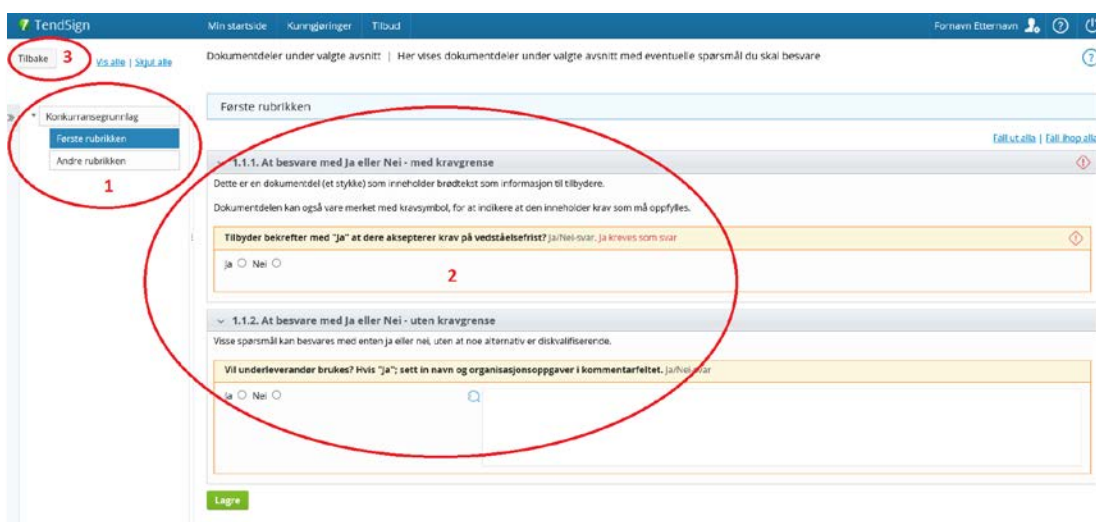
TendSign Min startside Kunngjøringer Tilbud Fornavn Etternavn

Tilbake 3 Vis alle | Skjul alle

Dokumentdeler under valgte avsnitt | Her vises dokumentdeler under valgte avsnitt med eventuelle spørsmål du skal besvare

* Konkurransegrunnlag
Første rubrikken
Andre rubrikken

1

Første rubrikken

Fall ut alla | Fall ihop alla

1.1.1. At besvare med Ja eller Nei - med kravgrense

Dette er en dokumentdel (et stykke) som inneholder brødtekst som informasjon til tilbydere.

Dokumentdelen kan også være merket med kravsymbol, for at indikere at den inneholder krav som må oppfylles.

Tilbyder bekrefter med "Ja" at dere aksepterer krav på vedståelsesfrist? Ja/Nei-svar. Ja kreves som svar

Ja Nei

2

1.1.2. At besvare med Ja eller Nei - uten kravgrense

Visse spørsmål kan besvares med enten ja eller nei, uten at noe alternativ er diskvalifiserende.

Vil underleverandør brukes? Hvis "Ja"; sett in navn og organisasjonsoppgaver i kommentarfeltet. Ja/Nei-svar

Ja Nei

Lagre